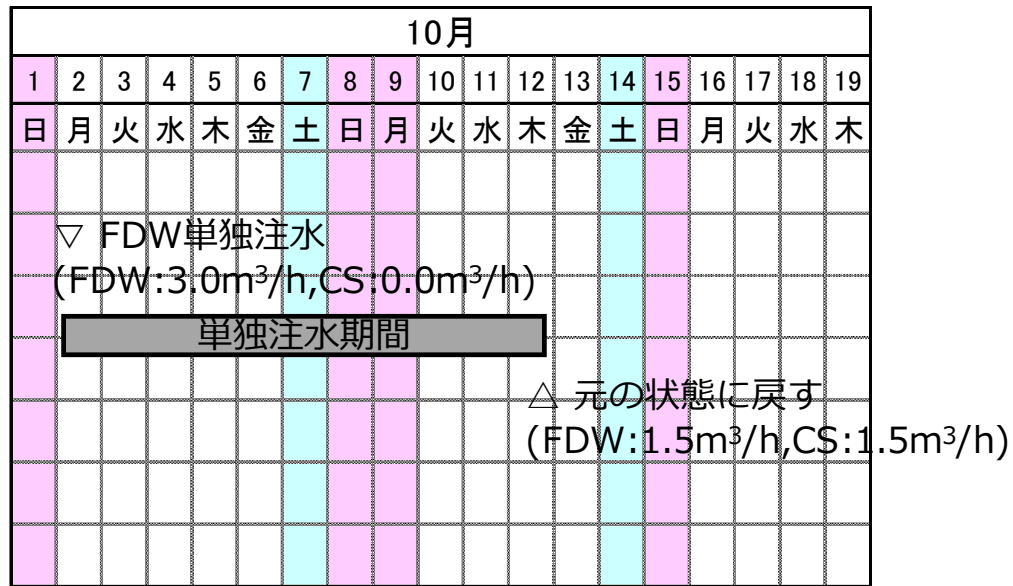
| 10月 | | | | | | | | | | | | | | | | | | |
|---|---|---|---|---|---|---|---|---|---|---|---|---|---|---|---|---|---|---|
| 1 | 2 | 3 | 4 | 5 | 6 | 7 | 8 | 9 | 10 | 11 | 12 | 13 | 14 | 15 | 16 | 17 | 18 | 19 |
| 日 | 月 | 火 | 水 | 木 | 金 | 土 | 日 | 月 | 火 | 水 | 木 | 金 | 土 | 日 | 月 | 火 | 水 | 木 |

▽ FDW単独注水
(FDW:3.0m$^3$/h,CS:0.0m$^3$/h)

単独注水期間

△ 元の状態に戻す
(FDW:1.5m$^3$/h,CS:1.5m$^3$/h)